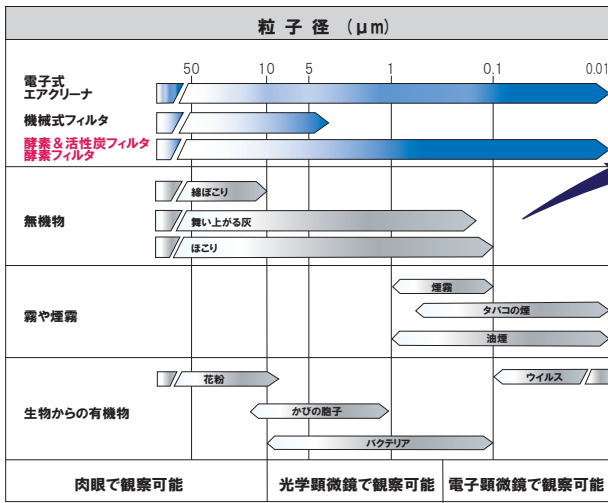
粒子径（μm）

50　10　5　1　0.1　0.01

電子式エアクリーナ

機械式フィルタ

酵素＆活性炭フィルタ
酵素フィルタ

無機物

綿ぼこり

舞い上がる灰

ほこり

霧や煙霧

煙霧

タバコの煙

油煙

生物からの有機物

花粉

ウイルス

かびの胞子

バクテリア

肉眼で観察可能　光学顕微鏡で観察可能　電子顕微鏡で観察可能